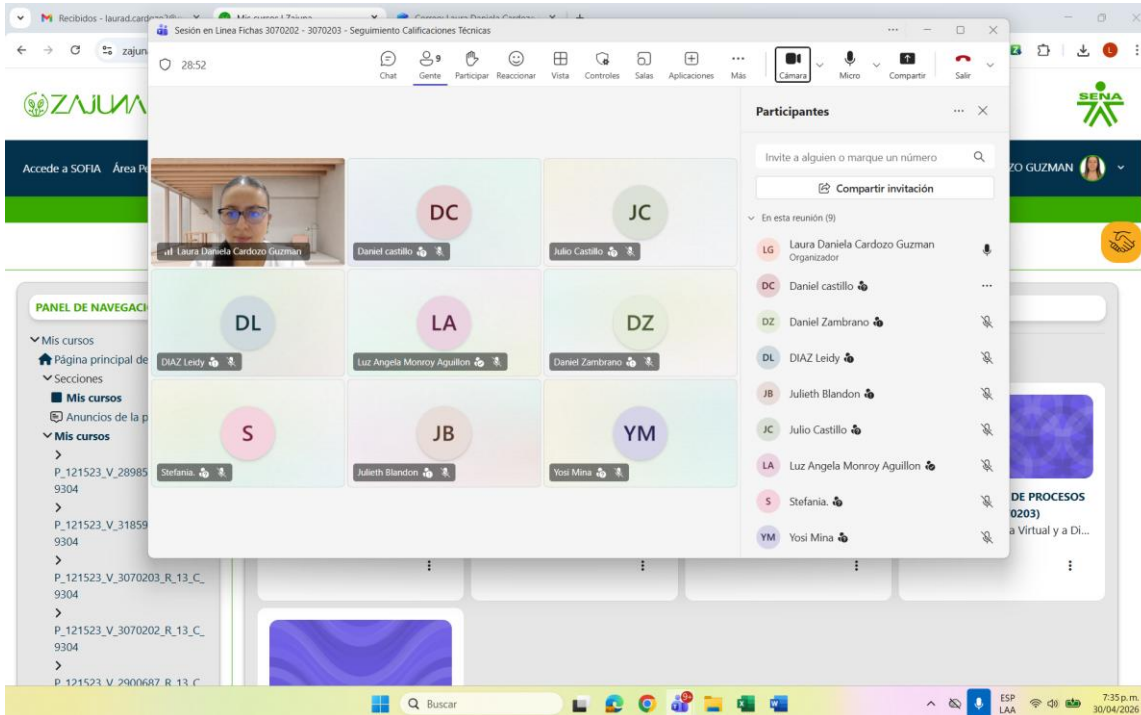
Recibidos - laurad.cardozo2@ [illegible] | Mis cursos | Zajuna | Correo: Laura Daniela Cardozo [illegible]

zajuna

Sesión en Linea Fichas 3070202 - 3070203 - Seguimiento Calificaciones Técnicas

28:52

Chat | Gente 9 | Participar | Reaccionar | Vista | Controles | Salas | Aplicaciones | Más | Cámara | Micro | Compartir | Salir

ZAJUNA

SENA

Accede a SOFIA Área P

ZO GUZMAN

Laura Daniela Cardozo Guzman

DC
Daniel castillo

JC
Julio Castillo

DL
DIAZ Leidy

LA
Luz Angela Monroy Aguillon

DZ
Daniel Zambrano

S
Stefania.

JB
Julieth Blandon

YM
Yosi Mina

Participantes

Invite a alguien o marque un número

Compartir invitación

En esta reunión (9)

LG Laura Daniela Cardozo Guzman
Organizador

DC Daniel castillo

DZ Daniel Zambrano

DL DIAZ Leidy

JB Julieth Blandon

JC Julio Castillo

LA Luz Angela Monroy Aguillon

S Stefania.

YM Yosi Mina

PANEL DE NAVEGACI

Mis cursos
Página principal de
Secciones
Mis cursos
Anuncios de la p
Mis cursos
P_121523_V_28985
9304
P_121523_V_31859
9304
P_121523_V_3070203_R_13_C_
9304
P_121523_V_3070202_R_13_C_
9304
P_121523_V_2900687_R_13_C

DE PROCESOS
0203)
a Virtual y a Di...

Buscar

ESP
LAA

7:35 p.m.
30/04/2026